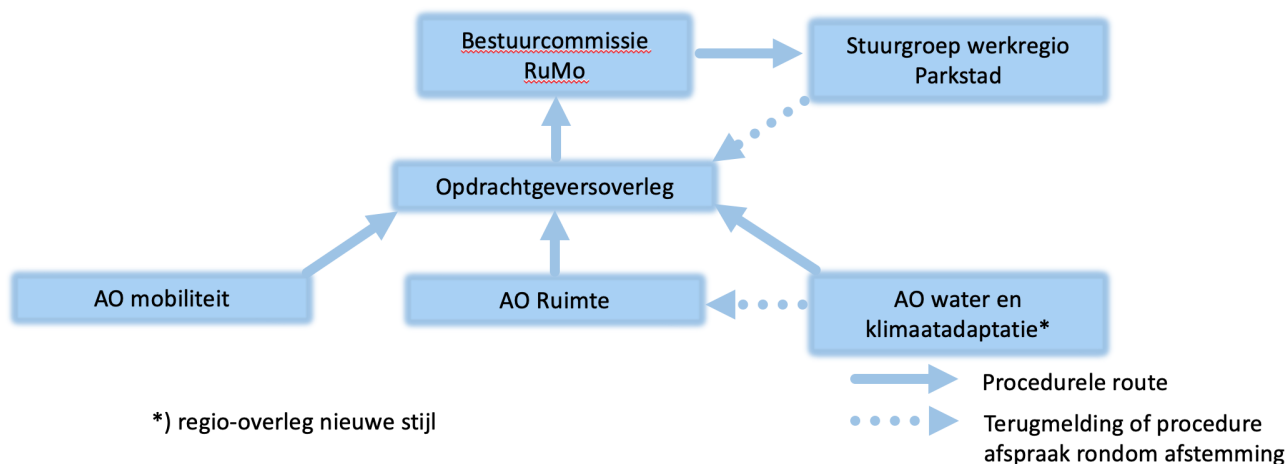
Bestuurcommissie RuMo

Stuurgroep werkregio Parkstad

Opdrachtgeversoverleg

AO mobiliteit

AO Ruimte

AO water en klimaatadaptatie*

Procedurele route

Terugmelding of procedure afspraak rondom afstemming

*) regio-overleg nieuwe stijl